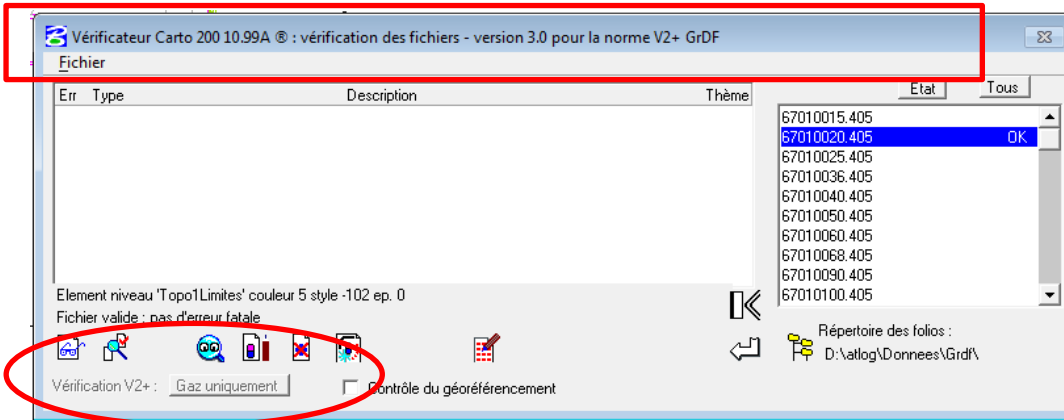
Vérificateur Carto 200 10.99A ® : vérification des fichiers - version 3.0 pour la norme V2+ GrDF

Fichier

| Err | Type | Description | Thème |
|---|---|---|---|

Etat
Tous

67010015.405
67010020.405 OK
67010025.405
67010036.405
67010040.405
67010050.405
67010060.405
67010068.405
67010090.405
67010100.405

Element niveau 'Topo1Limites' couleur 5 style -102 ep. 0
Fichier valide : pas d'erreur fatale

Répertoire des folios :
D:\atlog\Donnees\Grdf\

Vérification V2+ : Gaz uniquement
Contrôle du géoréférencement